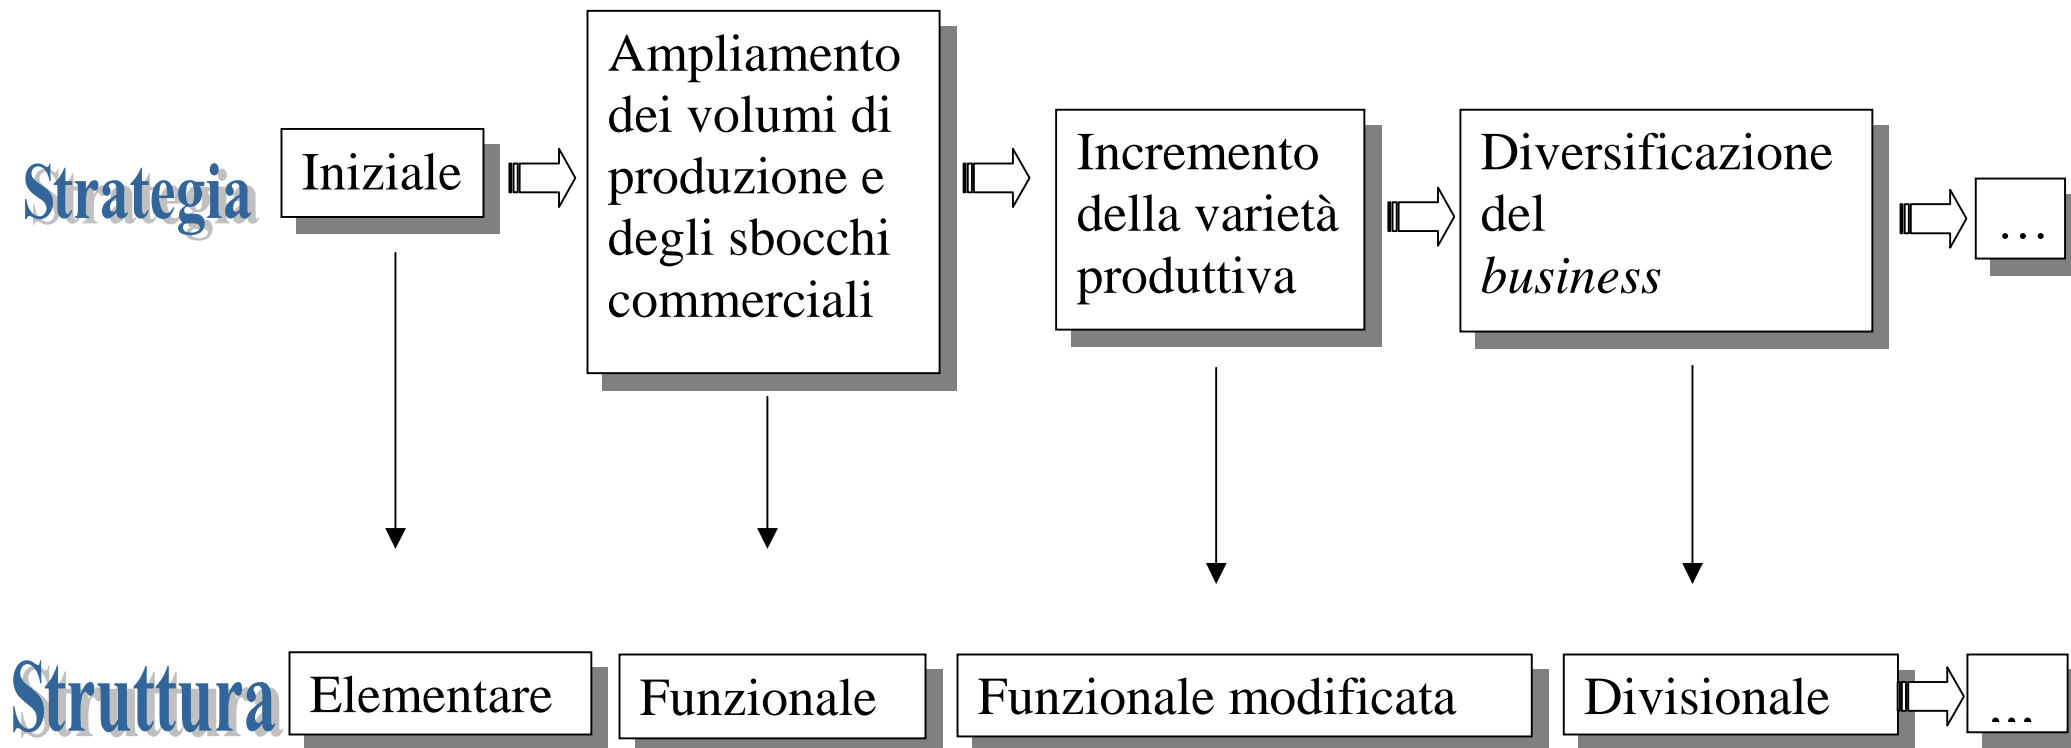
Strategia

Iniziale

Ampliamento dei volumi di produzione e degli sbocchi commerciali

Incremento della varietà produttiva

Diversificazione del *business*

…

Struttura

Elementare

Funzionale

Funzionale modificata

Divisionale

…